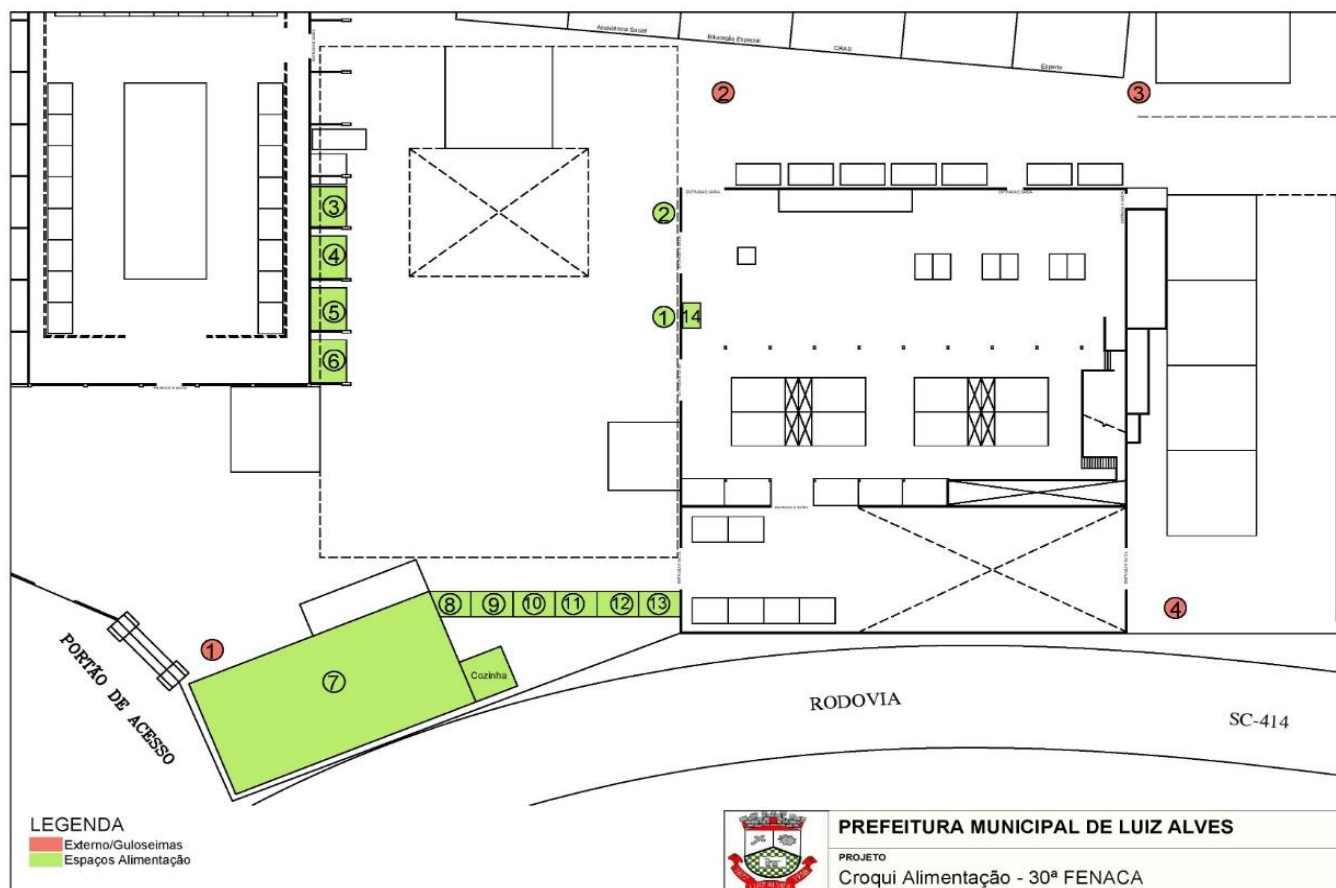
Assistência Social
Educação Especial
CRAS
Esporte

2
3

ENTRADA E SAÍDA
ENTRADA E SAÍDA

3
4
5
6

2
1
14

ENTRADA E SAÍDA

8
9
10
11
12
13

1
7
Cozinha

4

PORTÃO DE ACESSO

RODOVIA

SC-414

LEGENDA
Externo/Guloseimas
Espaços Alimentação

PREFEITURA MUNICIPAL DE LUIZ ALVES
PROJETO
Croqui Alimentação - 30ª FENACA